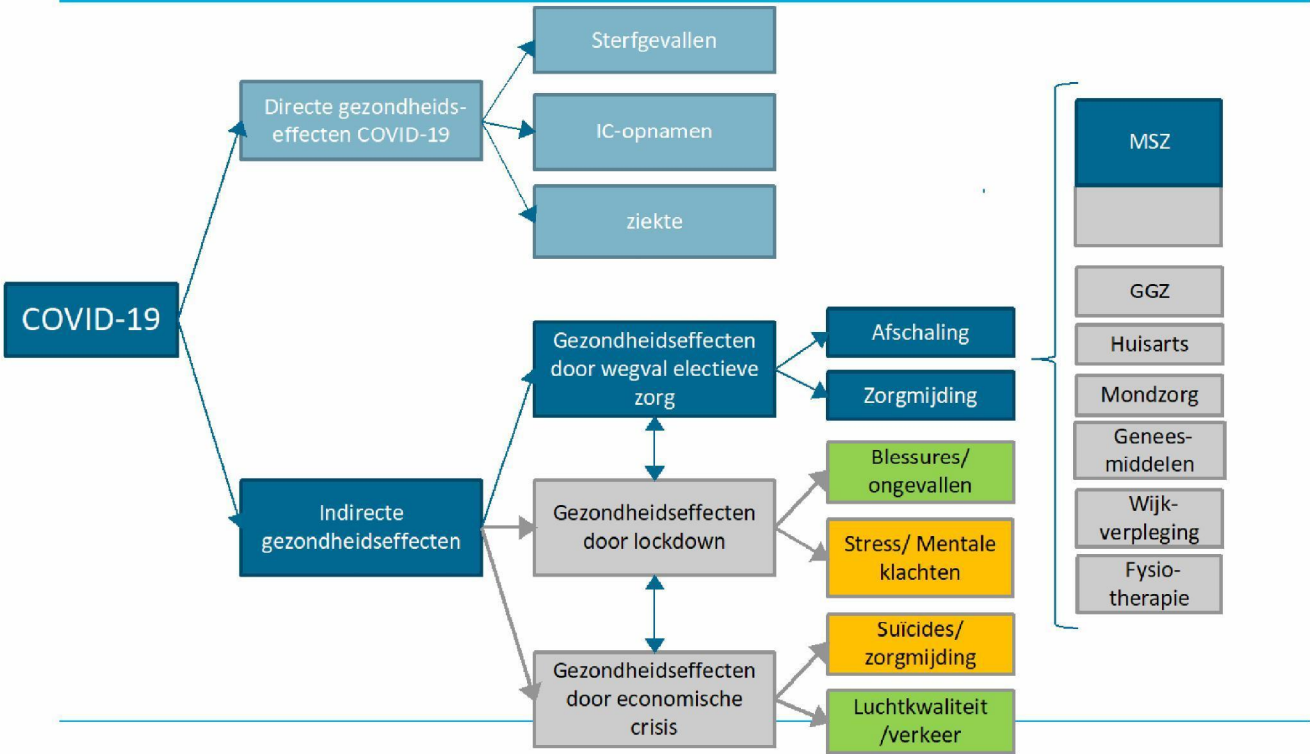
COVID-19

Directe gezondheidseffecten COVID-19

Sterfgevallen

IC-opnamen

ziekte

Indirecte gezondheidseffecten

Gezondheidseffecten door wegval electieve zorg

Afschaling

Zorgmijding

Gezondheidseffecten door lockdown

Blessures/ ongevallen

Stress/ Mentale klachten

Gezondheidseffecten door economische crisis

Suïcides/ zorgmijding

Luchtkwaliteit /verkeer

MSZ

GGZ

Huisarts

Mondzorg

Geneesmiddelen

Wijkverpleging

Fysiotherapie